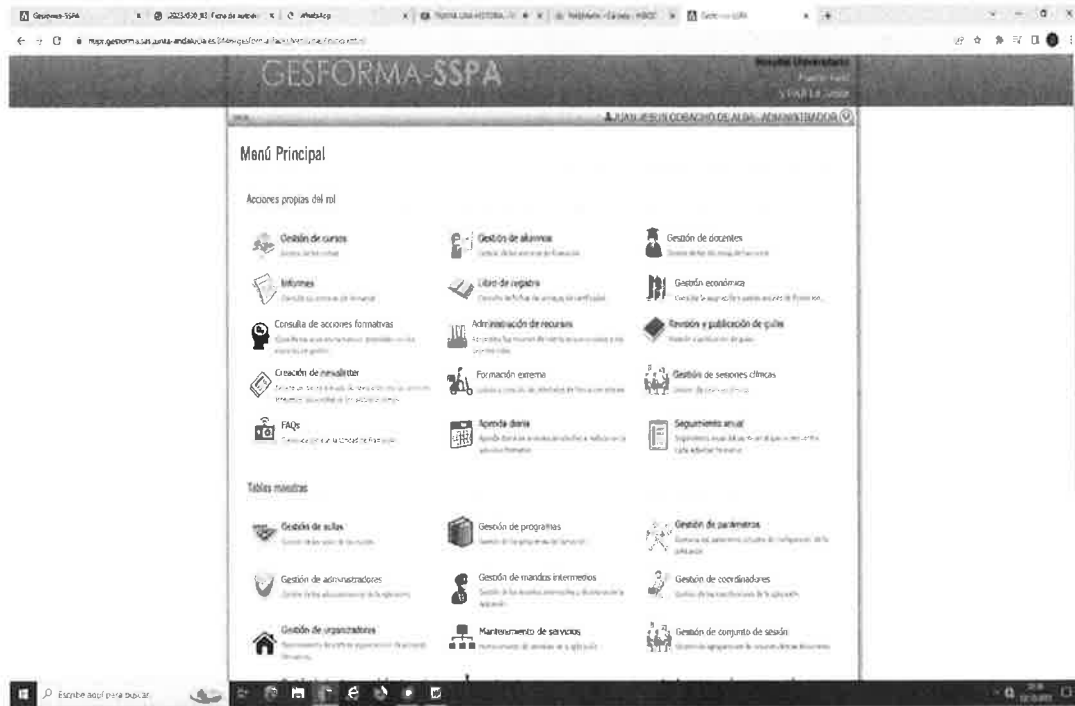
Gesforma-SSPA | 20230530_93 Ficha de autoev... | WhatsApp | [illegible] | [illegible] | Gesforma-SSPA

https://gesforma.sas.junta-andalucia.es/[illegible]

GESFORMA-SSPA

Hospital Universitario
Puerta Real
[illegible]

JUAN JESUS CODACHO DE ALBA - ADMINISTRADOR

Menú Principal

Acciones propias del rol

Gestión de cursos
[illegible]

Gestión de alumnos
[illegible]

Gestión de docentes
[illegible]

Informes
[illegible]

Libro de registro
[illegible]

Gestión económica
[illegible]

Consulta de acciones formativas
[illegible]

Administración de recursos
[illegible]

Revisión y publicación de guías
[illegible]

Creación de newsletter
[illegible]

Formación externa
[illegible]

Gestión de sesiones clínicas
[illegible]

FAQs
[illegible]

Agenda diaria
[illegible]

Seguimiento anual
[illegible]

Tablas maestras

Gestión de aulas
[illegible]

Gestión de programas
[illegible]

Gestión de parámetros
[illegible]

Gestión de administradores
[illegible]

Gestión de mandos intermedios
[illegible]

Gestión de coordinadores
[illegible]

Gestión de organizadores
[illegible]

Mantenimiento de servicios
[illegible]

Gestión de conjunto de sesión
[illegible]

Escribe aquí para buscar